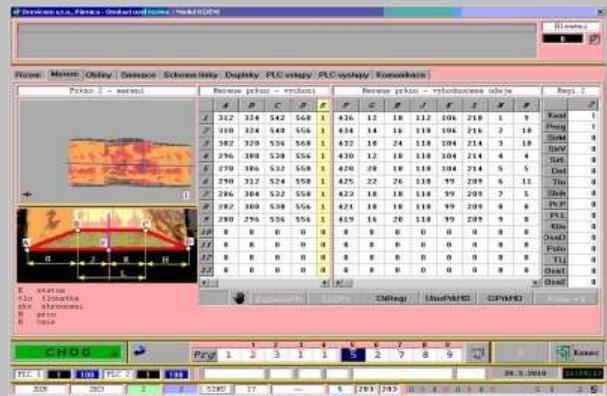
Drevicom s.r.o., Pârnica - Ovládací modul - Model EGDN

Hlavní

Rozm Meran Obliny Simulace Schema linky Doplnky PLC vstupy PLC výstupy Komunikace

Prkno 2 - meraní

Meranie prkno - vstupní

Meranie prkno - vzdialenosti odrez

Regi 2

| | A | B | C | D | E | F | G | H | J | K | I | M | P |
|---|---|---|---|---|---|---|---|---|---|---|---|---|---|
| 1 | 312 | 324 | 542 | 560 | 1 | 436 | 12 | 18 | 112 | 106 | 218 | 1 | 9 |
| 2 | 310 | 324 | 540 | 556 | 1 | 434 | 14 | 16 | 110 | 106 | 216 | 2 | 10 |
| 3 | 302 | 320 | 536 | 560 | 1 | 432 | 18 | 24 | 110 | 104 | 214 | 3 | 10 |
| 4 | 296 | 300 | 530 | 556 | 1 | 430 | 12 | 10 | 110 | 104 | 214 | 4 | 4 |
| 5 | 270 | 306 | 532 | 558 | 1 | 420 | 20 | 10 | 110 | 104 | 214 | 5 | 5 |
| 6 | 290 | 312 | 524 | 558 | 1 | 425 | 22 | 26 | 110 | 99 | 209 | 6 | 11 |
| 7 | 286 | 304 | 522 | 558 | 1 | 423 | 18 | 18 | 110 | 99 | 209 | 7 | 5 |
| 8 | 282 | 300 | 530 | 556 | 1 | 421 | 18 | 18 | 110 | 99 | 209 | 8 | 0 |
| 9 | 280 | 296 | 536 | 556 | 1 | 419 | 16 | 20 | 110 | 99 | 209 | 9 | 0 |
| 10 | 0 | 0 | 0 | 0 | 0 | 0 | 0 | 0 | 0 | 0 | 0 | 0 | 0 |
| 11 | 0 | 0 | 0 | 0 | 0 | 0 | 0 | 0 | 0 | 0 | 0 | 0 | 0 |
| 12 | 0 | 0 | 0 | 0 | 0 | 0 | 0 | 0 | 0 | 0 | 0 | 0 | 0 |
| 13 | 0 | 0 | 0 | 0 | 0 | 0 | 0 | 0 | 0 | 0 | 0 | 0 | 0 |

Kval 1
Preg 1
SirM 0
SirV 0
Sirt 0
Dol 0
Tlo 0
Sboh 0
PLP 0
PLL 0
Kin 0
Oval 0
Pobo 0
Tlj 0
Oval 0
Osal 0

E status
tlo tlouska
sko skosenost
P pero
H hace

Zapisuj Fb EGDN ObRegi UlozPrkMD OPrkMD Prkno + 1

CHOD

Prg 1 2 3 1 1 5 2 7 8 9

Konec

PLC 1 0 100 PLC 2 1 100

28.5.2010